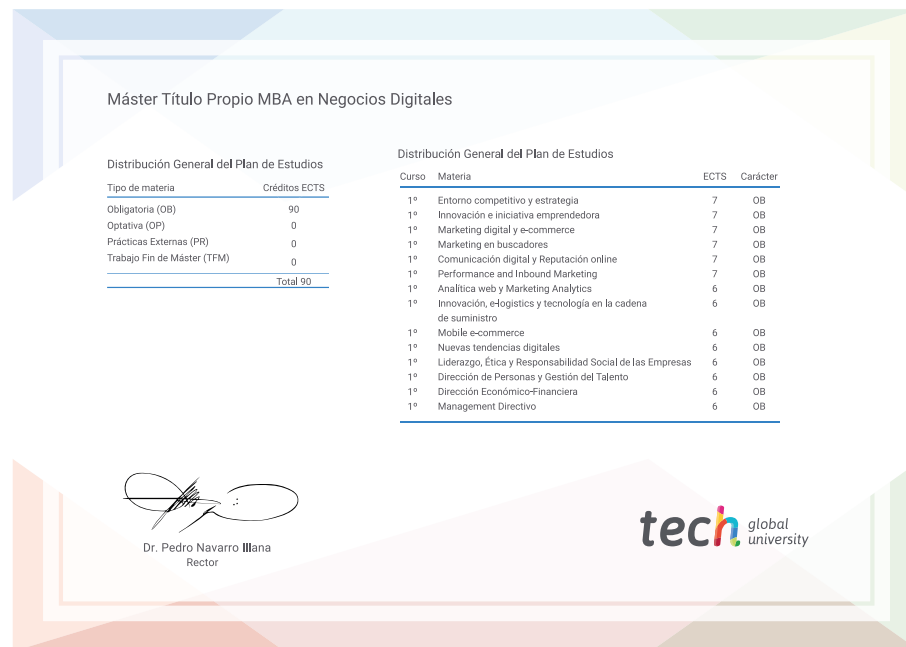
Máster Título Propio MBA en Negocios Digitales

Distribución General del Plan de Estudios

| Tipo de materia | Créditos ECTS |
|---|---|
| Obligatoria (OB) | 90 |
| Optativa (OP) | 0 |
| Prácticas Externas (PR) | 0 |
| Trabajo Fin de Máster (TFM) | 0 |
| | Total 90 |

Distribución General del Plan de Estudios

| Curso | Materia | ECTS | Carácter |
|---|---|---|---|
| 1º | Entorno competitivo y estrategia | 7 | OB |
| 1º | Innovación e iniciativa emprendedora | 7 | OB |
| 1º | Marketing digital y e-commerce | 7 | OB |
| 1º | Marketing en buscadores | 7 | OB |
| 1º | Comunicación digital y Reputación online | 7 | OB |
| 1º | Performance and Inbound Marketing | 7 | OB |
| 1º | Analítica web y Marketing Analytics | 6 | OB |
| 1º | Innovación, e-logistics y tecnología en la cadena de suministro | 6 | OB |
| 1º | Mobile e-commerce | 6 | OB |
| 1º | Nuevas tendencias digitales | 6 | OB |
| 1º | Liderazgo, Ética y Responsabilidad Social de las Empresas | 6 | OB |
| 1º | Dirección de Personas y Gestión del Talento | 6 | OB |
| 1º | Dirección Económico-Financiera | 6 | OB |
| 1º | Management Directivo | 6 | OB |

Dr. Pedro Navarro Illana
Rector

tech global university